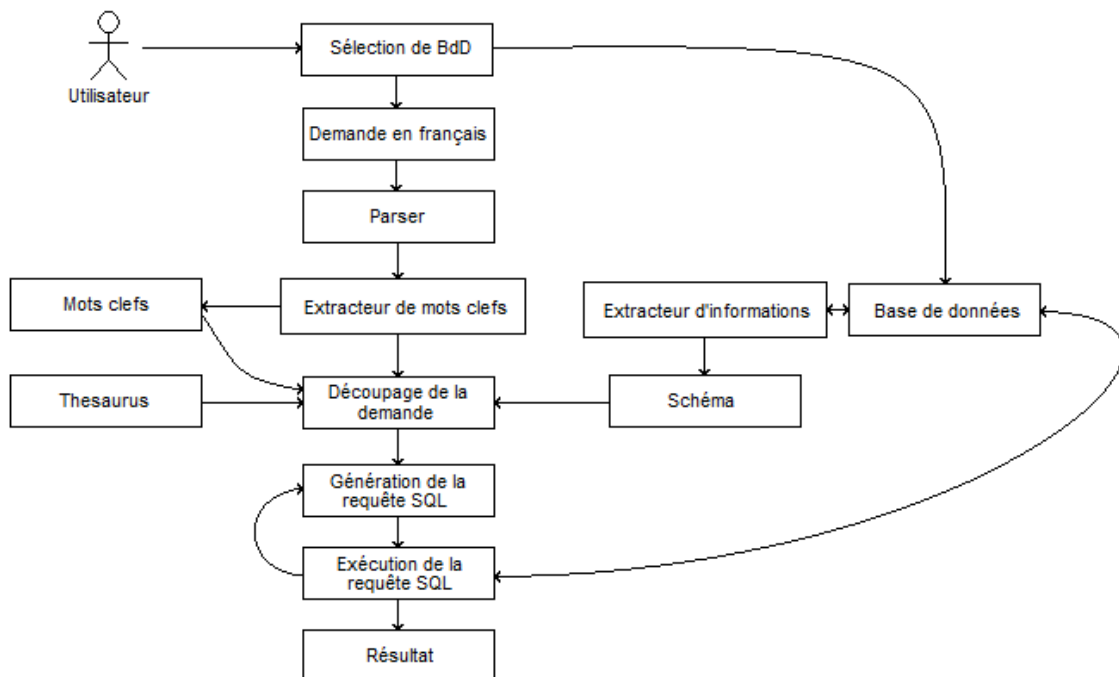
Utilisateur

Sélection de BdD

Demande en français

Parser

Mots clefs

Extracteur de mots clefs

Extracteur d'informations

Base de données

Thesaurus

Découpage de la demande

Schéma

Génération de la requête SQL

Exécution de la requête SQL

Résultat